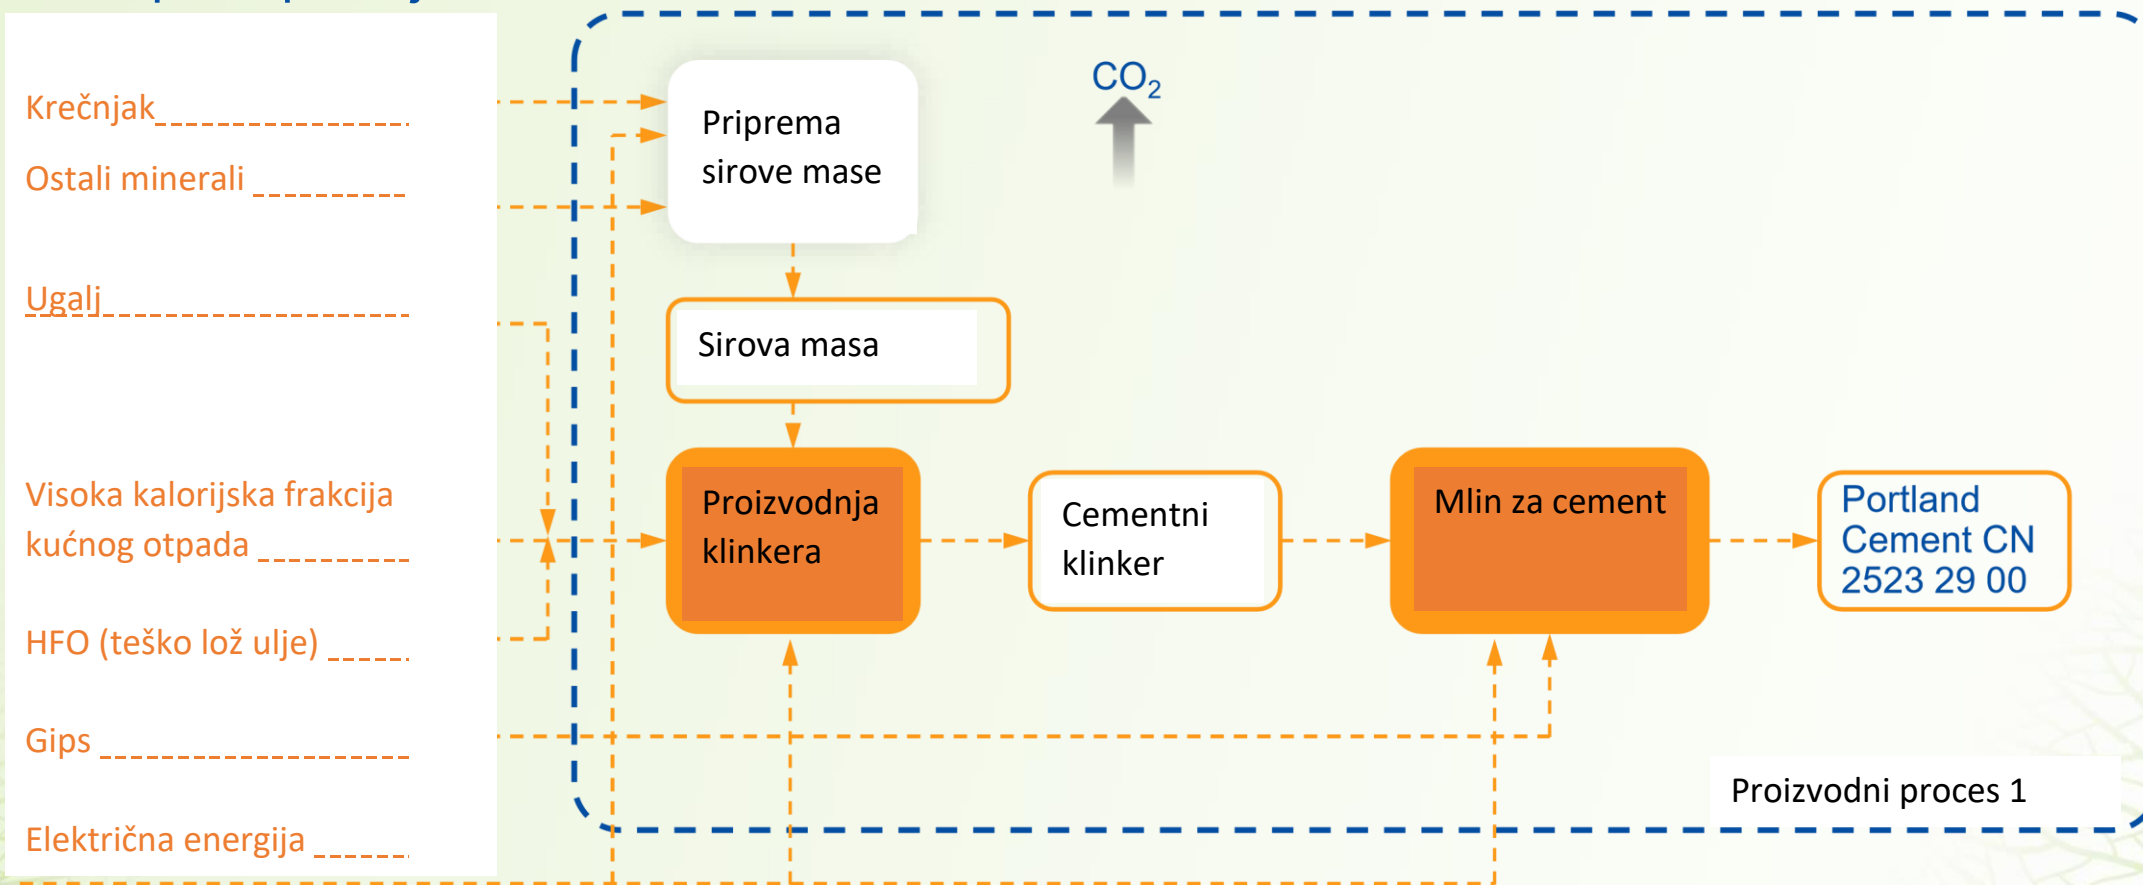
Krečnjak

Ostali minerali

Ugalj

Visoka kalorijska frakcija kućnog otpada

HFO (teško lož ulje)

Gips

Električna energija

$CO_2$

Priprema sirove mase

Sirova masa

Proizvodnja klinkera

Cementni klinker

Mlin za cement

Portland Cement CN 2523 29 00

Proizvodni proces 1